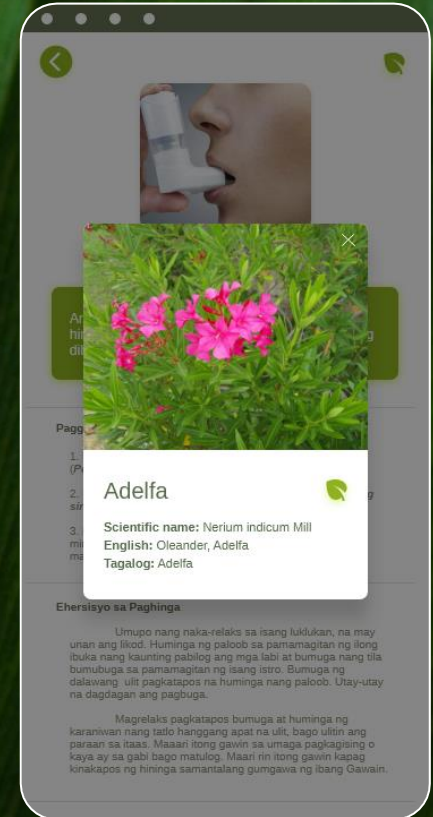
Ar
hi
di

Pagg

1.
(P

2.
sir

3.
mi
ma

Adelfa

Scientific name: Nerium indicum Mill
English: Oleander, Adelfa
Tagalog: Adelfa

Ehersisyo sa Paghinga

Umupo nang naka-relaks sa isang luklukan, na may unan ang likod. Huminga ng paloob sa pamamagitan ng ilong ibuka nang kaunting pabilog ang mga labi at bumuga nang tila bumubuga sa pamamagitan ng isang istro. Bumuga ng dalawang ulit pagkatapos na huminga nang paloob. Utay-utay na dagdagan ang pagbuga.

Magrelaks pagkatapos bumuga at huminga ng karaniwan nang tatlo hanggang apat na ulit, bago ulitin ang paraan sa itaas. Maaari itong gawin sa umaga pagkagising o kaya ay sa gabi bago matulog. Maari rin itong gawin kapag kinakapos ng hininga samantalang gumgawa ng ibang Gawain.